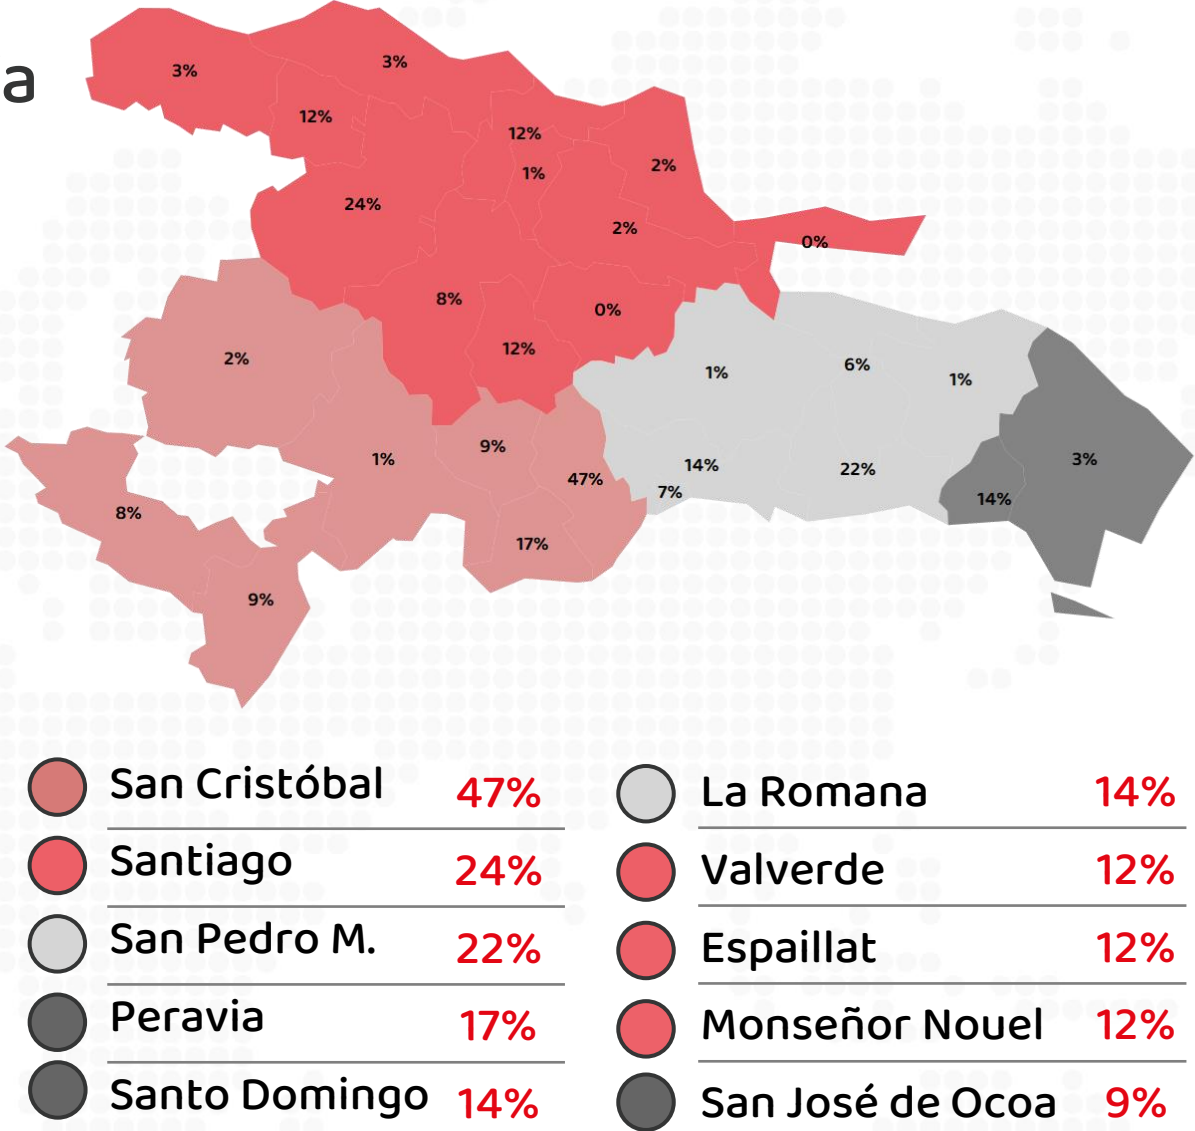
a

3%
3%
12%
12%
1%
2%
24%
2%
0%
8%
0%
12%
2%
1%
6%
1%
1%
9%
47%
14%
22%
3%
8%
7%
14%
17%
9%

| | | | |
|---|---|---|---|
| San Cristóbal | 47% | La Romana | 14% |
| Santiago | 24% | Valverde | 12% |
| San Pedro M. | 22% | Espaillat | 12% |
| Peravia | 17% | Monseñor Nouel | 12% |
| Santo Domingo | 14% | San José de Ocoa | 9% |